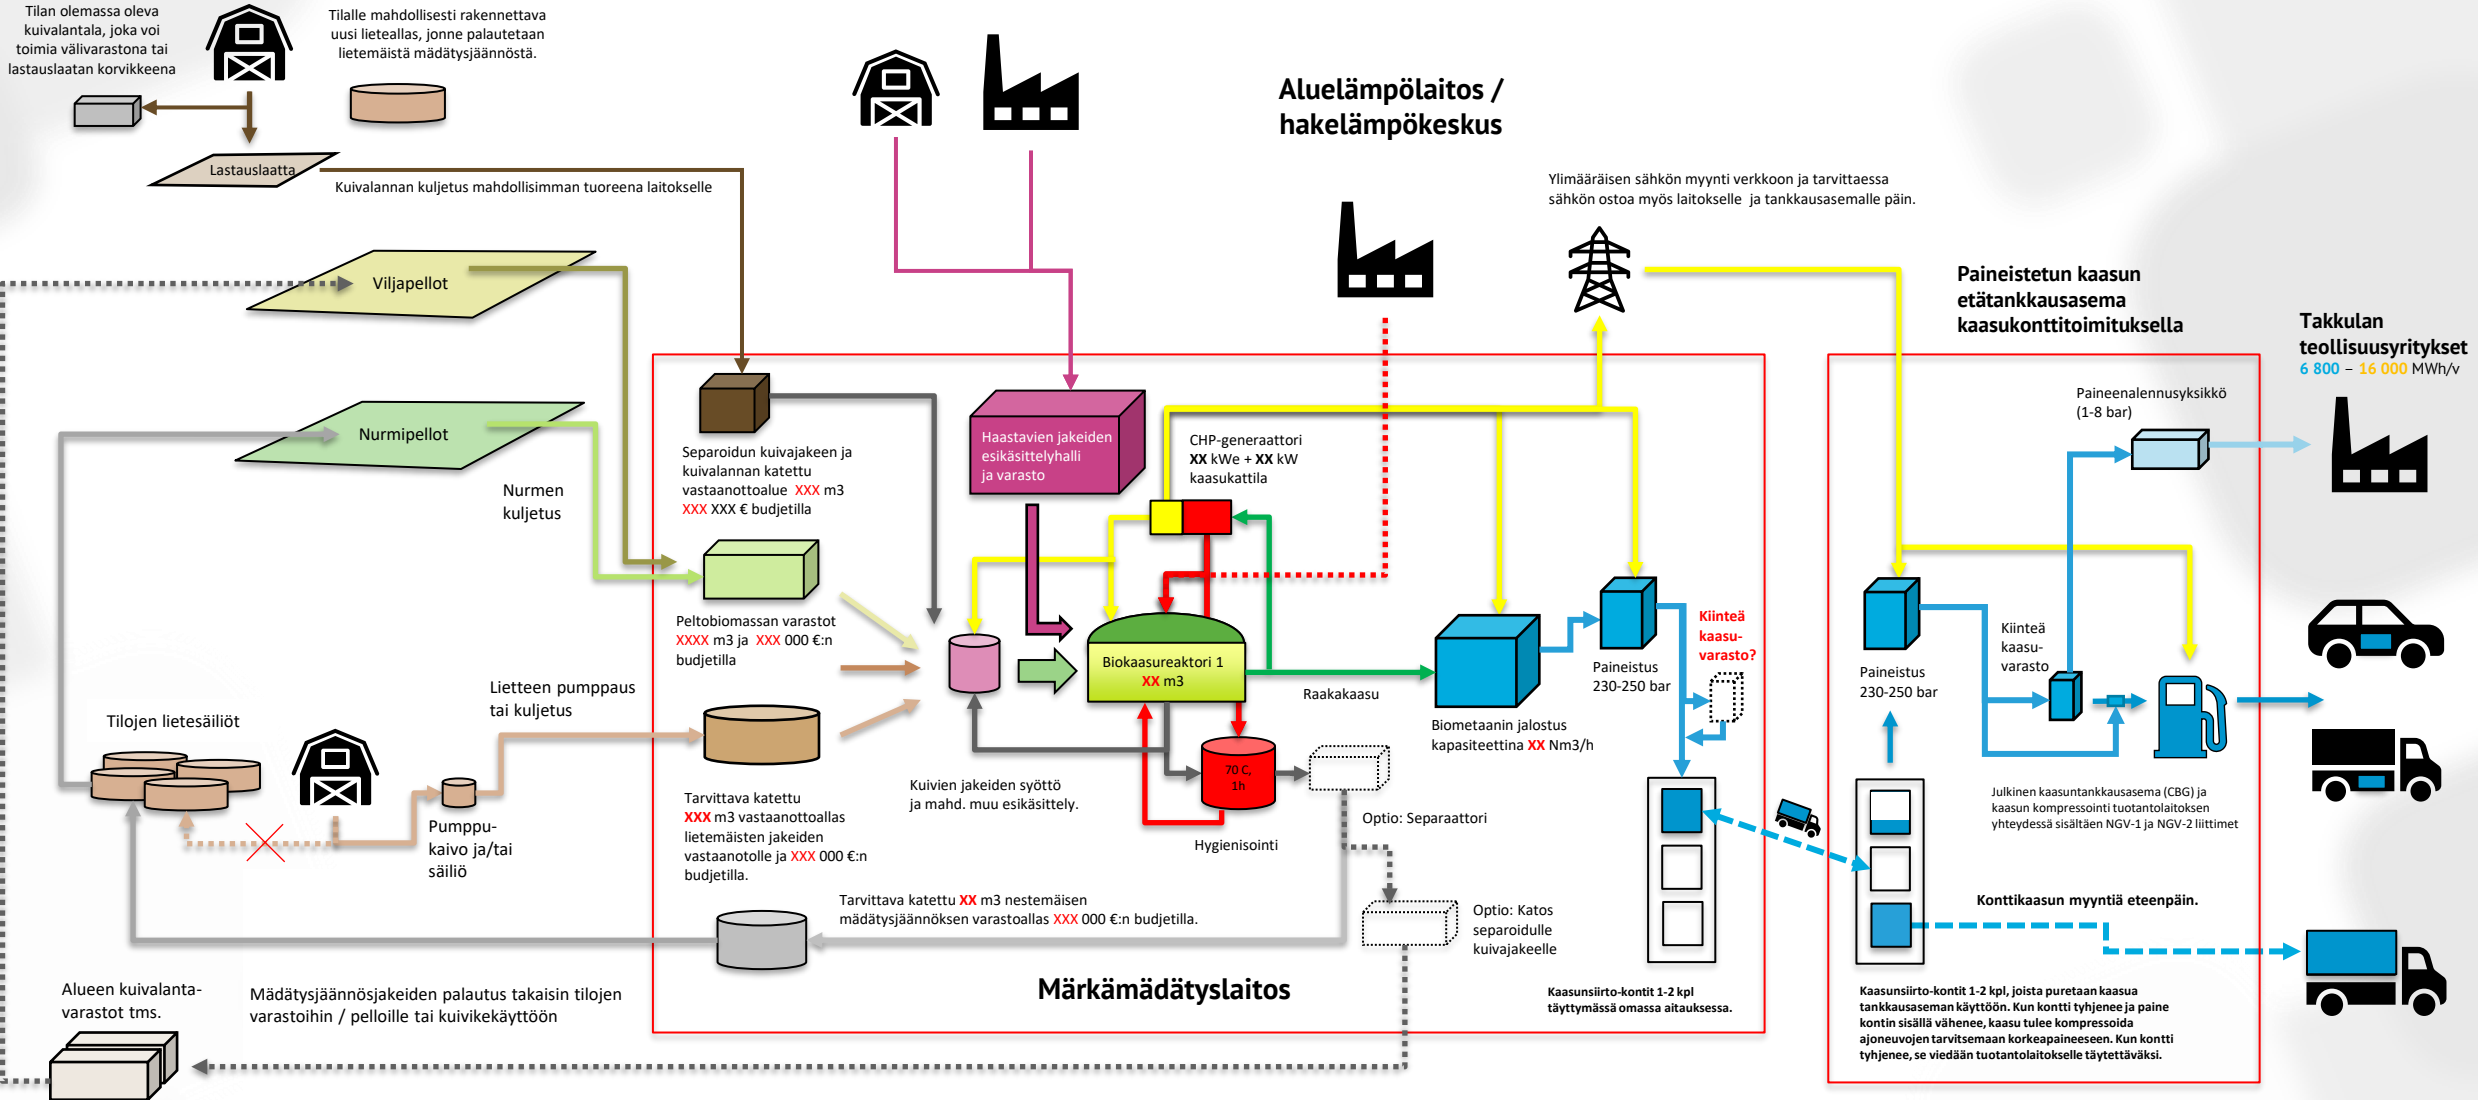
Tilan olemassa oleva kuivalantala, joka voi toimia välivarastona tai lastauslaatan korvikkeena

Tilalle mahdollisesti rakennettava uusi lieteallas, jonne palautetaan lietemäistä mädätysjäännöstä.

Lastauslaatta

Kuivalannan kuljetus mahdollisimman tuoreena laitokselle

Aluelämpölaitos / hakelämpökeskus

Ylimääräisen sähkön myynti verkkoon ja tarvittaessa sähkön ostoa myös laitokselle ja tankkausasemalle päin.

Viljapellot

Nurmipellot

Nurmen kuljetus

Paineistetun kaasun etätankkausasema kaasukonttitoimituksella

Takkulan teollisuusyritykset
6 800 – 16 000 MWh/v

Separoidun kuivajakeen ja kuivalannan katettu vastaanottoalue XXX m3
XXX XXX € budjetilla

Haastavien jakeiden esikäsittelyhalli ja varasto

CHP-generaattori
XX kWe + XX kW kaasukattila

Paineenalennusyksikkö (1-8 bar)

Peltobiomassan varastot
XXXX m3 ja XXX 000 €:n budjetilla

Biokaasureaktori 1
XX m3

Raakakaasu

Biometaanin jalostus kapasiteettina XX Nm3/h

Paineistus 230-250 bar

Kiinteä kaasu-varasto?

Paineistus 230-250 bar

Kiinteä kaasu-varasto

Lietteen pumppaus tai kuljetus

Tilojen lietesäiliöt

Pumppu-kaivo ja/tai säiliö

Tarvittava katettu XXX m3 vastaanottoallas lietemäisten jakeiden vastaanotolle ja XXX 000 €:n budjetilla.

Kuivien jakeiden syöttö ja mahd. muu esikäsittely.

70 C, 1h

Hygienisointi

Optio: Separaattori

Julkinen kaasuntankkausasema (CBG) ja kaasun kompressointi tuotantolaitoksen yhteydessä sisältäen NGV-1 ja NGV-2 liittimet

Tarvittava katettu XX m3 nestemäisen mädätysjäännöksen varastoallas XXX 000 €:n budjetilla.

Optio: Katos separoidulle kuivajakeelle

Konttikaasun myyntiä eteenpäin.

Alueen kuivalanta-varastot tms.

Mädätysjäännösjakeiden palautus takaisin tilojen varastoihin / pelloille tai kuivikekäyttöön

Märkämädätyslaitos

Kaasunsiirto-kontit 1-2 kpl täyttymässä omassa aitauksessa.

Kaasunsiirto-kontit 1-2 kpl, joista puretaan kaasua tankkausaseman käyttöön. Kun kontti tyhjenee ja paine kontin sisällä vähenee, kaasu tulee kompressoida ajoneuvojen tarvitsemaan korkeapaineeseen. Kun kontti tyhjenee, se viedään tuotantolaitokselle täytettäväksi.